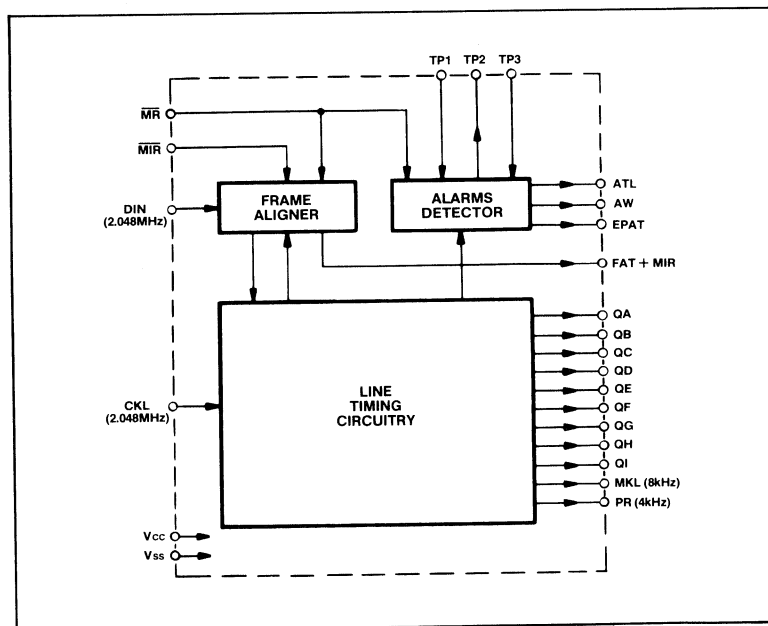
TP1 TP2 TP3

$\overline{MR}$

$\overline{MIR}$

DIN (2.048MHz)

FRAME ALIGNER

ALARMS DETECTOR

ATL

AW

EPAT

FAT + MIR

QA
QB
QC
QD
QE
QF
QG
QH
QI
MKL (8kHz)
PR (4kHz)

CKL (2.048MHz)

LINE TIMING CIRCUITRY

Vcc

Vss